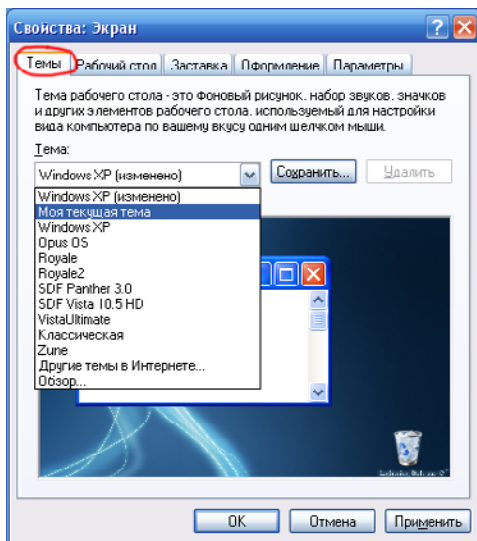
Свойства: Экран

Темы | Рабочий стол | Заставка | Оформление | Параметры

Тема рабочего стола - это фоновый рисунок, набор звуков, значков и других элементов рабочего стола, используемый для настройки вида компьютера по вашему вкусу одним щелчком мыши.

Тема:

Windows XP (изменено)

Сохранить...

Удалить

Windows XP (изменено)
Моя текущая тема
Windows XP
Opus OS
Royale
Royale2
SDF Panther 3.0
SDF Vista 10.5 HD
VistaUltimate
Классическая
Zune
Другие темы в Интернете...
Обзор...

OK | Отмена | Применить